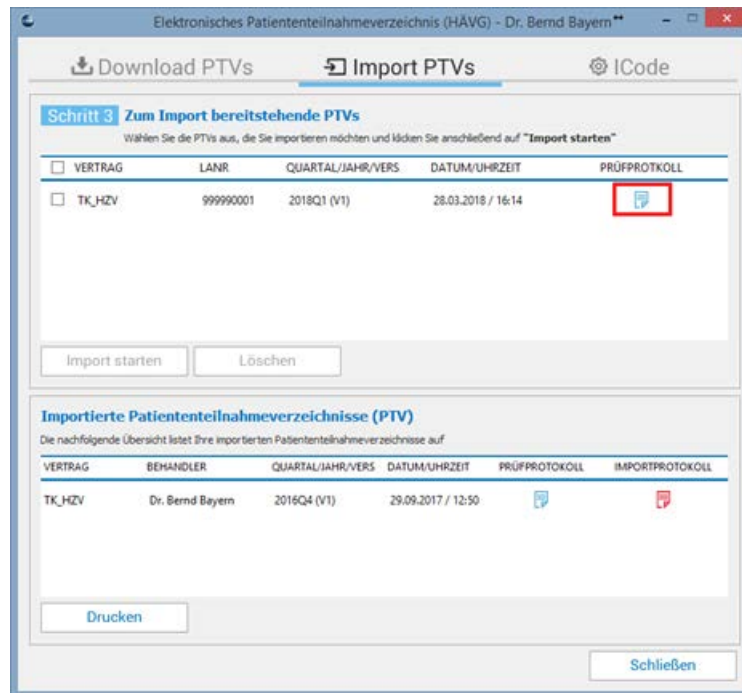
Elektronisches Patiententeilnahmeverzeichnis (HÄVG) - Dr. Bernd Bayern

Download PTVs
Import PTVs
ICode

Schritt 3 Zum Import bereitstehende PTVs
Wählen Sie die PTVs aus, die Sie importieren möchten und klicken Sie anschließend auf "Import starten"

| VERTRAG | LANR | QUARTAL/JAHR/VERS | DATUM/UHRZEIT | PRÜFPROTOKOLL |
|---|---|---|---|---|
| TK_HZV | 999990001 | 2018Q1 (V1) | 28.03.2018 / 16:14 | |

Import starten
Löschen

Importierte Patiententeilnahmeverzeichnisse (PTV)
Die nachfolgende Übersicht listet Ihre importierten Patiententeilnahmeverzeichnisse auf

| VERTRAG | BEHANDLER | QUARTAL/JAHR/VERS | DATUM/UHRZEIT | PRÜFPROTOKOLL | IMPORTPROTOKOLL |
|---|---|---|---|---|---|
| TK_HZV | Dr. Bernd Bayern | 2016Q4 (V1) | 29.09.2017 / 12:50 | | |

Drucken

Schließen